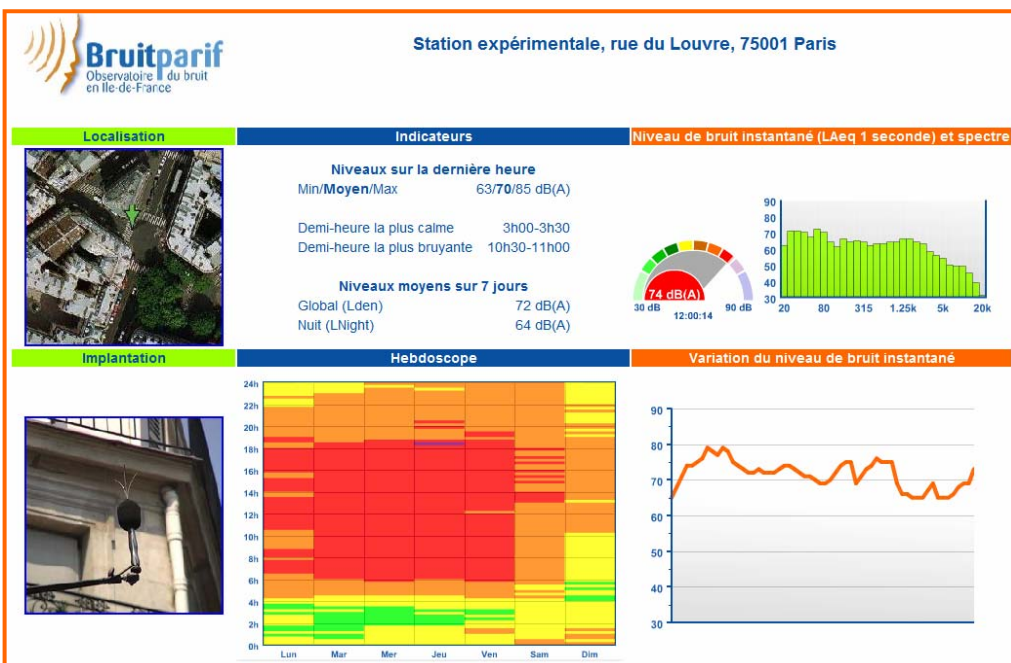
Bruitparif
Observatoire du bruit en Ile-de-France

Station expérimentale, rue du Louvre, 75001 Paris

Localisation

Indicateurs

Niveaux sur la dernière heure
Min/**Moyen**/Max 63/**70**/85 dB(A)

Demi-heure la plus calme 3h00-3h30
Demi-heure la plus bruyante 10h30-11h00

Niveaux moyens sur 7 jours
Global (Lden) 72 dB(A)
Nuit (LNight) 64 dB(A)

Niveau de bruit instantané (LAeq 1 seconde) et spectre

74 dB(A)
30 dB 90 dB
12:00:14

90
80
70
60
50
40
30
20 80 315 1.25k 5k 20k

Implantation

Hebdoscope

24h
22h
20h
18h
16h
14h
12h
10h
8h
6h
4h
2h
0h
Lun Mar Mer Jeu Ven Sam Dim

Variation du niveau de bruit instantané

90
80
70
60
50
40
30